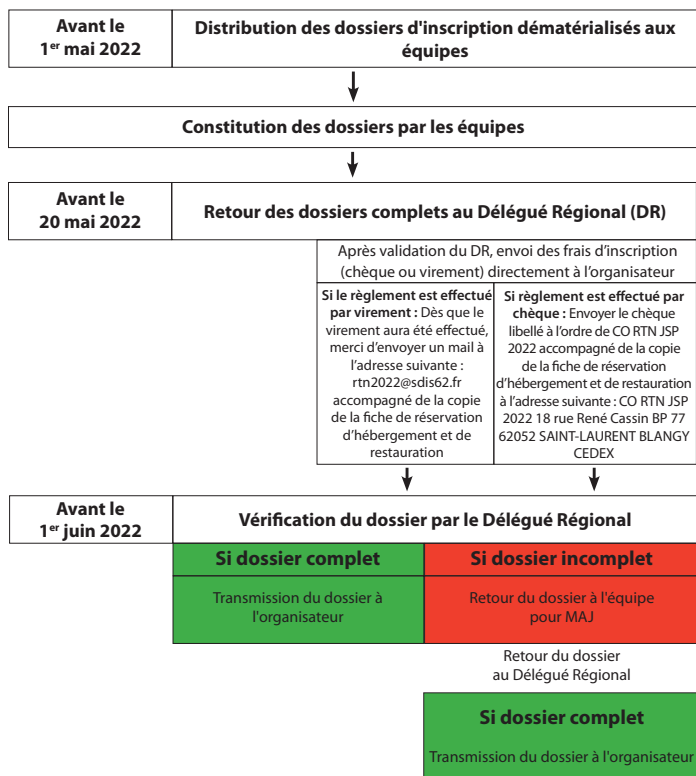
Avant le 1$^{er}$ mai 2022

Distribution des dossiers d'inscription dématérialisés aux équipes

Constitution des dossiers par les équipes

Avant le 20 mai 2022

Retour des dossiers complets au Délégué Régional (DR)

Après validation du DR, envoi des frais d'inscription (chèque ou virement) directement à l'organisateur

**Si le règlement est effectué par virement :** Dès que le virement aura été effectué, merci d'envoyer un mail à l'adresse suivante : rtn2022@sdis62.fr accompagné de la copie de la fiche de réservation d'hébergement et de restauration

**Si règlement est effectué par chèque :** Envoyer le chèque libellé à l'ordre de CO RTN JSP 2022 accompagné de la copie de la fiche de réservation d'hébergement et de restauration à l'adresse suivante : CO RTN JSP 2022 18 rue René Cassin BP 77 62052 SAINT-LAURENT BLANGY CEDEX

Avant le 1$^{er}$ juin 2022

Vérification du dossier par le Délégué Régional

Si dossier complet

Transmission du dossier à l'organisateur

Si dossier incomplet

Retour du dossier à l'équipe pour MAJ

Retour du dossier au Délégué Régional

Si dossier complet

Transmission du dossier à l'organisateur